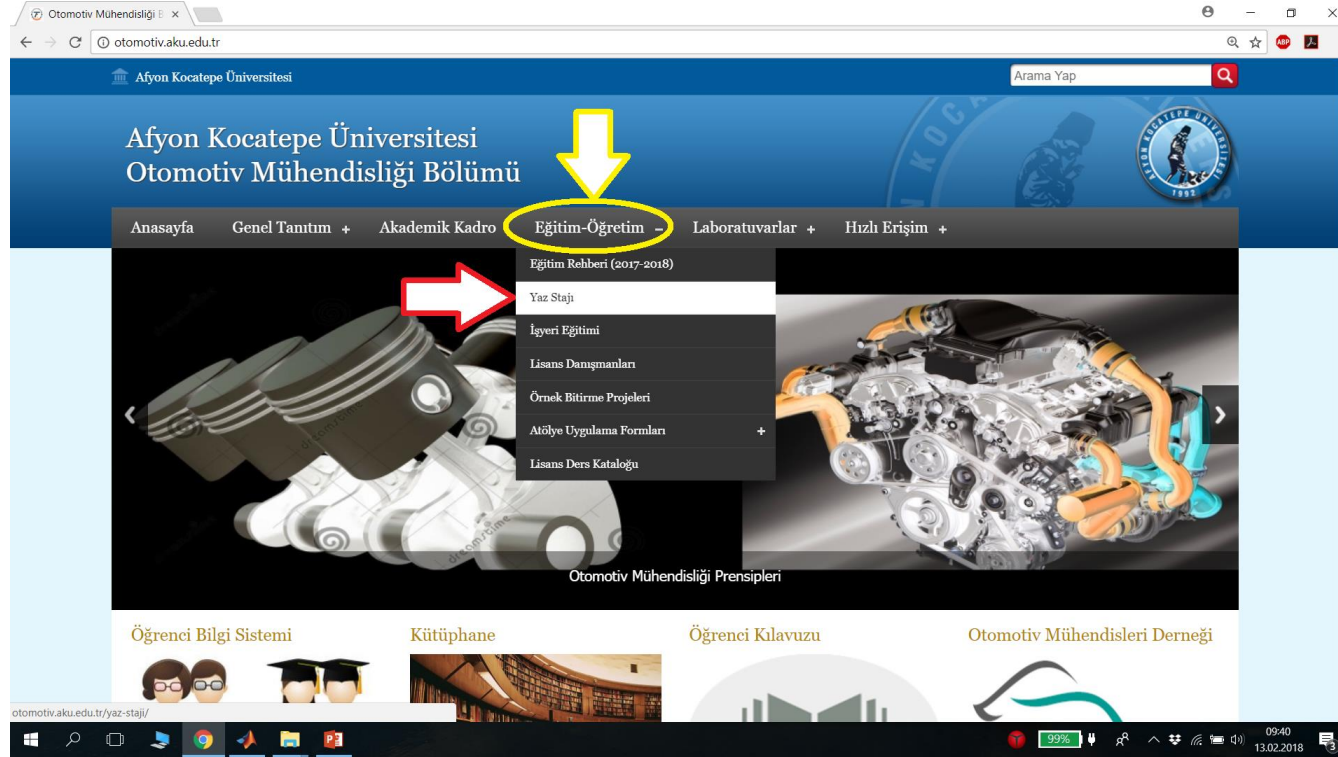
Otomotiv Mühendisliği B ×

otomotiv.aku.edu.tr

Afyon Kocatepe Üniversitesi

Arama Yap

Afyon Kocatepe Üniversitesi
Otomotiv Mühendisliği Bölümü

Anasayfa
Genel Tanıtım +
Akademik Kadro
Eğitim-Öğretim –
Laboratuvarlar +
Hızlı Erişim +

Eğitim Rehberi (2017-2018)
Yaz Stajı
İşyeri Eğitimi
Lisans Danışmanları
Örnek Bitirme Projeleri
Atölye Uygulama Formları +
Lisans Ders Kataloğu

Otomotiv Mühendisliği Prensipleri

Öğrenci Bilgi Sistemi
Kütüphane
Öğrenci Kılavuzu
Otomotiv Mühendisleri Derneği

otomotiv.aku.edu.tr/yaz-staji/

99%
09:40
13.02.2018